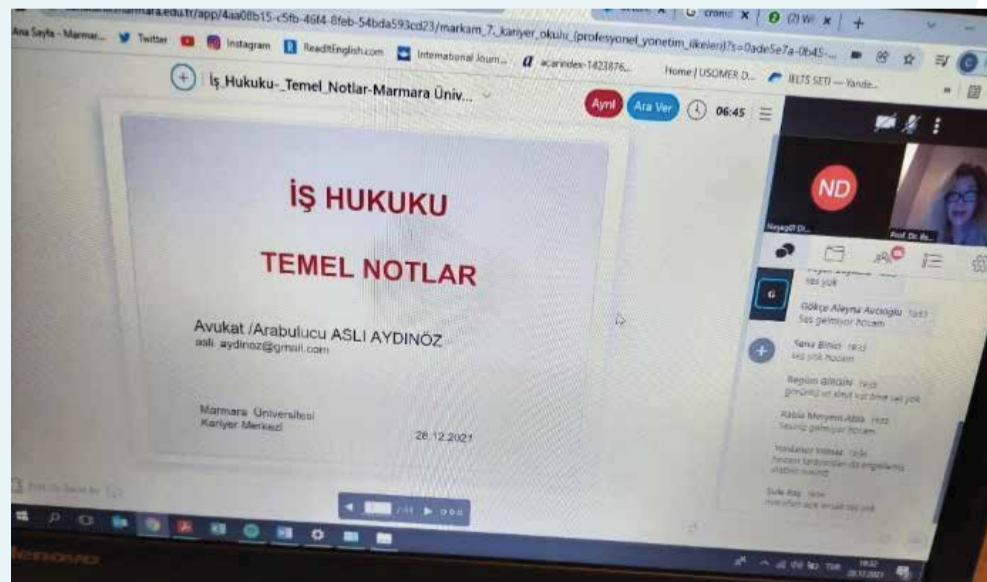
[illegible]marmara.edu.tr/app/4aa08b15-c5fb-46f4-8feb-54bda593cd23/markam_7_kariyer_okulu_(profesyonel_yonetim_ilkeleri)?s=0ade5e7a-0b45-...

Ana Sayfa - Marmar... Twitter Instagram ReadtEnglish.com International Journ... acarindex-1423876... Home | USOMER D... IELTS SETI — Yande...

İş_Hukuku-_Temel_Notlar-Marmara Üniv...

Ayrıl Ara Ver 06:45

İŞ HUKUKU

TEMEL NOTLAR

Avukat /Arabulucu ASLI AYDINÖZ
asli aydinoz@gmail.com

Marmara Üniversitesi
Kariyer Merkezi

28.12.2021

ND

Prof. Dr. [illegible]

ses yok

Gökçe Aleyna Avcıoğlu
Ses gelmiyor hocam

Sena Binici
ses yok hocam

Begüm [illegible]
görüntü ve ses yok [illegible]

Rabia Meryem Abla
Sesiniz gelmiyor hocam

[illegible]
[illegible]

Şule Akg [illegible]
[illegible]

lenovo